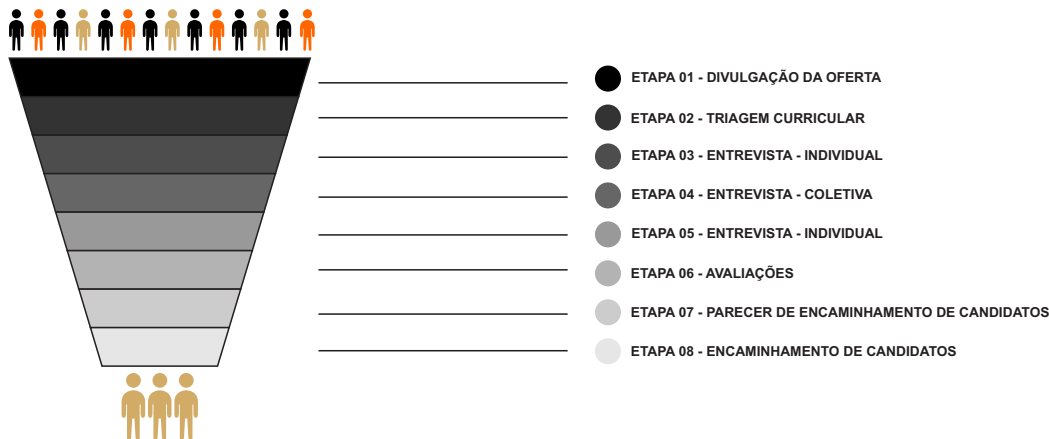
ETAPA 01 - DIVULGAÇÃO DA OFERTA
ETAPA 02 - TRIAGEM CURRICULAR
ETAPA 03 - ENTREVISTA - INDIVIDUAL
ETAPA 04 - ENTREVISTA - COLETIVA
ETAPA 05 - ENTREVISTA - INDIVIDUAL
ETAPA 06 - AVALIAÇÕES
ETAPA 07 - PARECER DE ENCAMINHAMENTO DE CANDIDATOS
ETAPA 08 - ENCAMINHAMENTO DE CANDIDATOS